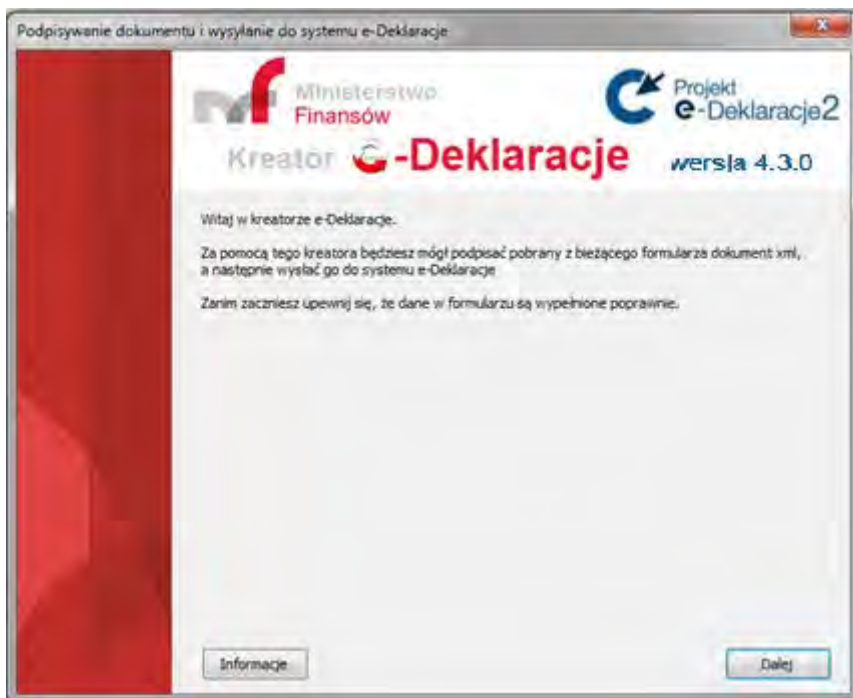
Podpisywanie dokumentu i wysyłanie do systemu e-Deklaracje

Ministerstwo Finansów

Projekt e-Deklaracje2

Kreator e-Deklaracje wersja 4.3.0

Witaj w kreatorze e-Deklaracje.

Za pomocą tego kreatora będziesz mógł podpisać pobrany z bieżącego formularza dokument xml, a następnie wysłać go do systemu e-Deklaracje

Zanim zaczniesz upewnij się, że dane w formularzu są wypełnione poprawnie.

Informacje

Dalej